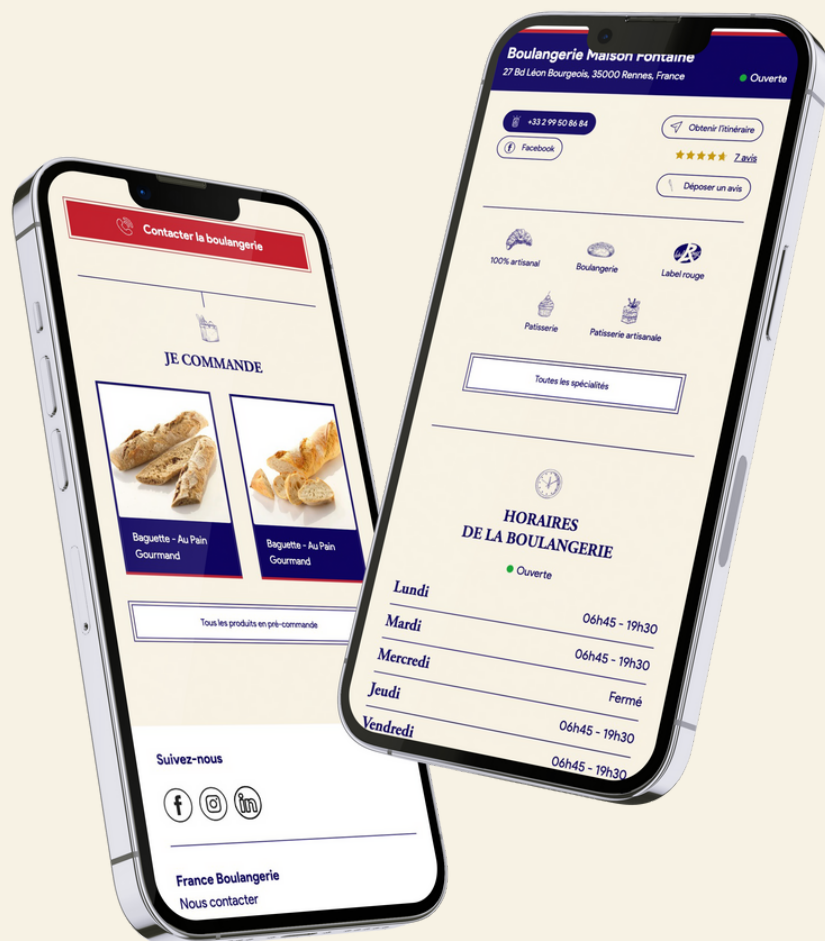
Contacter la boulangerie

JE COMMANDE

Baguette - Au Pain Gourmand

Baguette - Au Pain Gourmand

Tous les produits en pré-commande

Suivez-nous

France Boulangerie

Nous contacter

Boulangerie Maison Fontaine

27 Bd Léon Bourgeois, 35000 Rennes, France

Ouverte

+33 2 99 50 86 84

Obtenir l'itinéraire

Facebook

7 avis

Déposer un avis

100% artisanal

Boulangerie

Label rouge

Patisserie

Patisserie artisanale

Toutes les spécialités

HORAIRES DE LA BOULANGERIE

Ouverte

| | |
|---|---|
| Lundi | 06h45 - 19h30 |
| Mardi | 06h45 - 19h30 |
| Mercredi | Fermé |
| Jeudi | 06h45 - 19h30 |
| Vendredi | 06h45 - 19h30 |